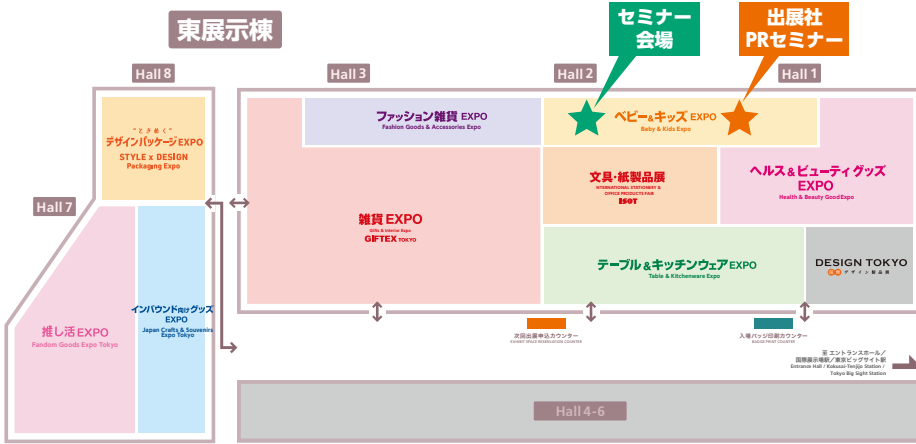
東展示棟

セミナー会場

出展社PRセミナー

Hall 8

Hall 3

Hall 2

Hall 1

"ときめく" デザインパッケージEXPO
STYLE x DESIGN Packaging Expo

ファッション雑貨 EXPO
Fashion Goods & Accessories Expo

ベビー＆キッズ EXPO
Baby & Kids Expo

文具・紙製品展
INTERNATIONAL STATIONERY & OFFICE PRODUCTS FAIR
ISOT

ヘルス＆ビューティグッズ EXPO
Health & Beauty Good Expo

Hall 7

雑貨 EXPO
Gifts & Interior Expo
GIFTEX TOKYO

テーブル＆キッチンウェア EXPO
Table & Kitchenware Expo

DESIGN TOKYO
デザイン製品展

推し活 EXPO
Fandom Goods Expo Tokyo

インバウンド向けグッズ EXPO
Japan Crafts & Souvenirs Expo Tokyo

次回出展申込カウンター
EXHIBIT SPACE RESERVATION COUNTER

入場バッジ印刷カウンター
BADGE PRINT COUNTER

至 エントランスホール／国際展示場駅／東京ビッグサイト駅
Entrance Hall / Kokusai-Tenjijo Station / Tokyo Big Sight Station

Hall 4-6